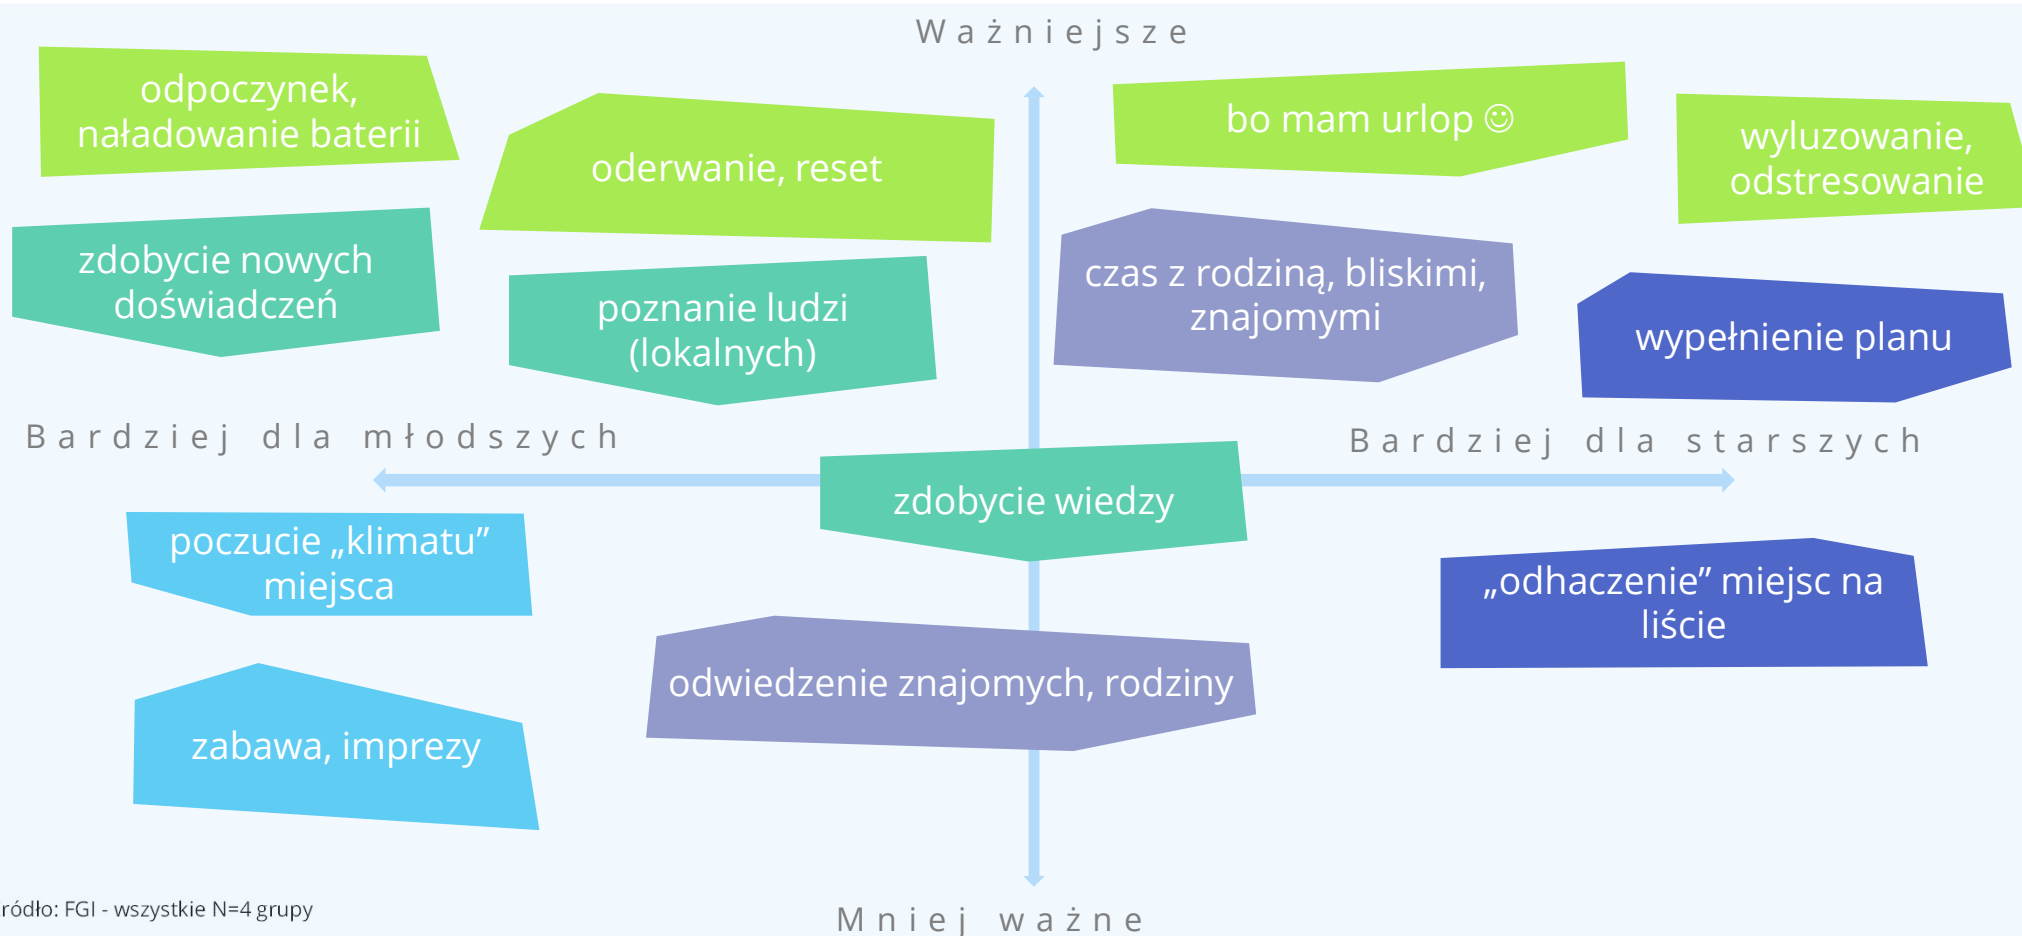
Ważniejsze

odpoczynek, naładowanie baterii

oderwanie, reset

bo mam urlop ☺

wyluzowanie, odstresowanie

zdobycie nowych doświadczeń

poznanie ludzi (lokalnych)

czas z rodziną, bliskimi, znajomymi

wypełnienie planu

Bardziej dla młodszych

Bardziej dla starszych

zdobycie wiedzy

poczucie „klimatu” miejsca

„odhaczenie” miejsc na liście

odwiedzenie znajomych, rodziny

zabawa, imprezy

ródło: FGI - wszystkie N=4 grupy

Mniej ważne